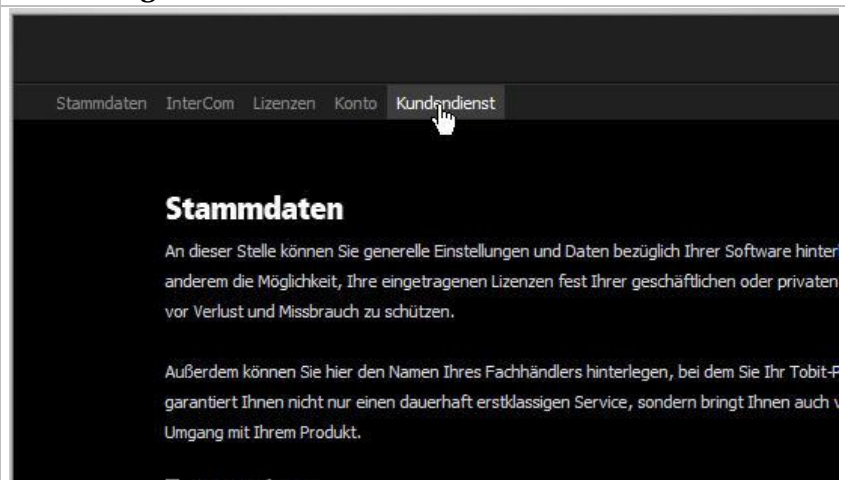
Stammdaten InterCom Lizenzen Konto Kundendienst

Stammdaten

An dieser Stelle können Sie generelle Einstellungen und Daten bezüglich Ihrer Software hinter anderem die Möglichkeit, Ihre eingetragenen Lizenzen fest Ihrer geschäftlichen oder privaten vor Verlust und Missbrauch zu schützen.

Außerdem können Sie hier den Namen Ihres Fachhändlers hinterlegen, bei dem Sie Ihr Tobit-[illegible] garantiert Ihnen nicht nur einen dauerhaft erstklassigen Service, sondern bringt Ihnen auch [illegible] Umgang mit Ihrem Produkt.